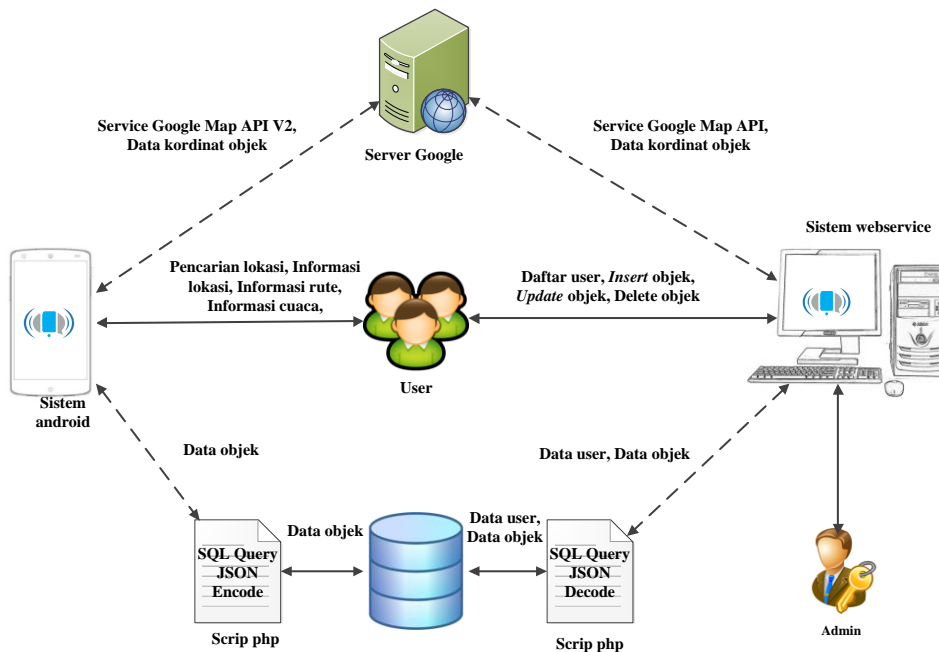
Server Google

Service Google Map API V2, Data kordinat objek

Service Google Map API, Data kordinat objek

Sistem webservice

Pencarian lokasi, Informasi lokasi, Informasi rute, Informasi cuaca,

Daftar user, *Insert* objek, *Update* objek, Delete objek

Sistem android

User

Data objek

Data user, Data objek

Data objek

Data user, Data objek

SQL Query JSON Encode

Scrip php

SQL Query JSON Decode

Scrip php

Admin